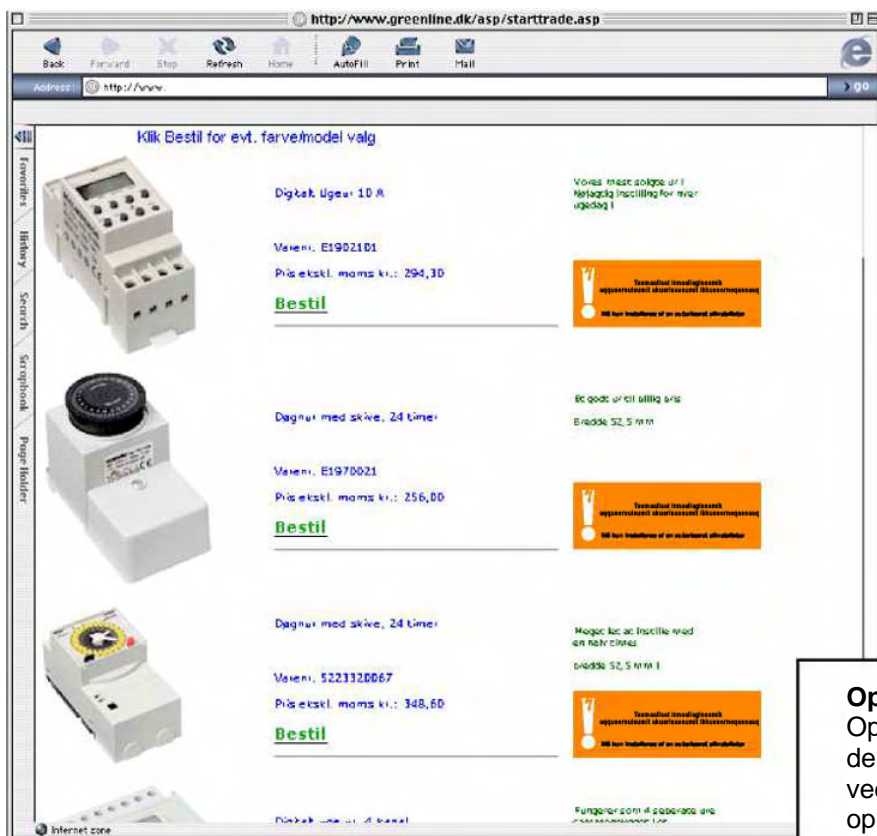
http://www.greenline.dk/asp/starttrade.asp

Back Forward Stop Refresh Home AutoFill Print Mail

Address http://www.

go

Favorites History Search Scrapbook Page Holder

Klik Bestil for evt. farve/model valg

Digital ugeur 10 A

Vores mest solgte ur !
Nøjagtig indstilling for hver ugedag !

Varenr. E1902101

Pris ekskl. moms kr.: 294,30

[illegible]

Bestil

Dagnur med skive, 24 timer

Et godt ur til billig pris

Bredde 52,5 mm

Varenr. E1970021

Pris ekskl. moms kr.: 256,00

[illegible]

Bestil

Dagnur med skive, 24 timer

Meget let at indstille med en halv times

bredde 52,5 mm !

Varenr. 5221320067

Pris ekskl. moms kr.: 348,60

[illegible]

Bestil

Digital ugeur 4 kanal

Fungerer som 4 separate ure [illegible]

Internet zone

Op
Op
de
ve
op